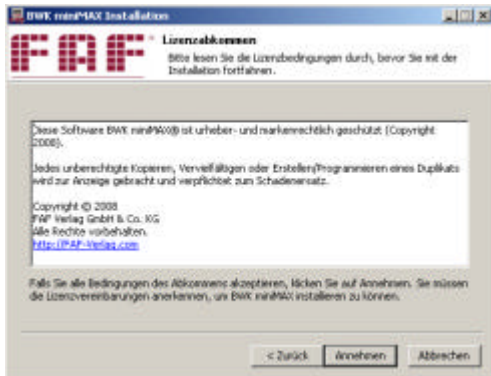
BWK miniMAX Installation

FAF

Lizenzabkommen

Bitte lesen Sie die Lizenzbedingungen durch, bevor Sie mit der Installation fortfahren.

Diese Software BWK miniMAX® ist urheber- und markenrechtlich geschützt (Copyright 2008).

Jedes unberechtigte Kopieren, Vervielfältigen oder Erstellen/Programmieren eines Duplikats wird zur Anzeige gebracht und verpflichtet zum Schadenersatz.

Copyright © 2008
FAF Verlag GmbH & Co. KG
Alle Rechte vorbehalten.
http://FAF-Verlag.com

Falls Sie alle Bedingungen des Abkommens akzeptieren, klicken Sie auf Annehmen. Sie müssen die Lizenzvereinbarungen anerkennen, um BWK miniMAX installieren zu können.

< Zurück | Annehmen | Abbrechen